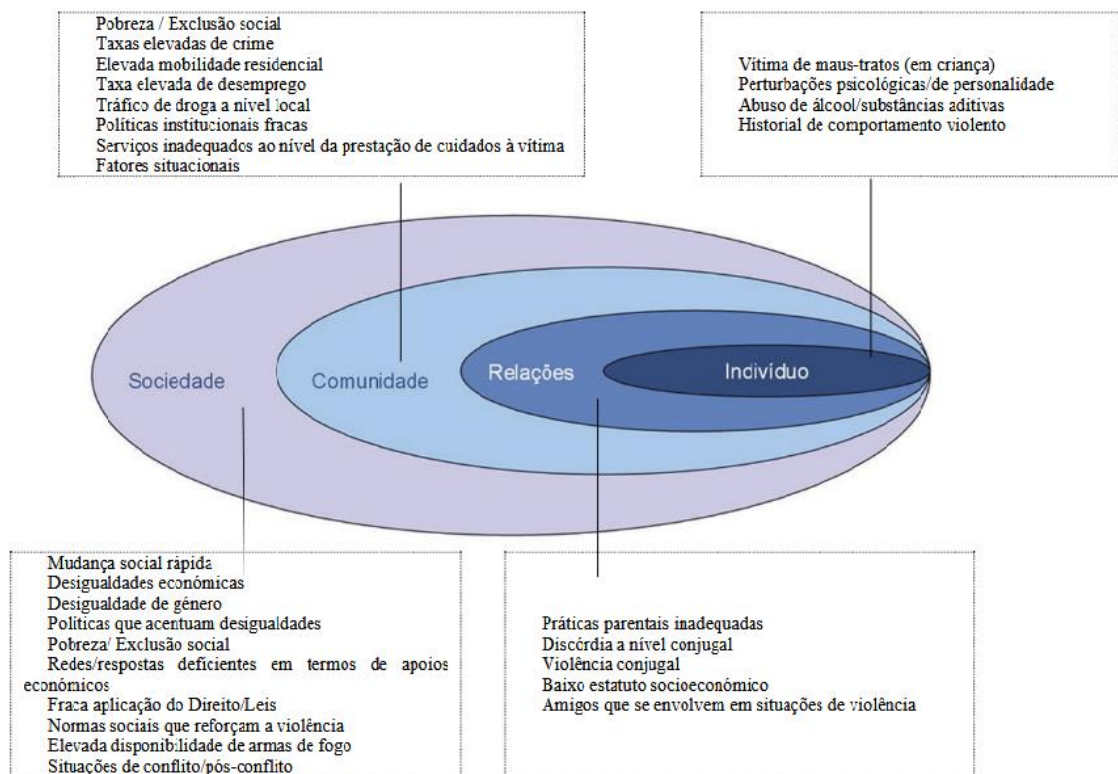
Pobreza / Exclusão social
Taxas elevadas de crime
Elevada mobilidade residencial
Taxa elevada de desemprego
Tráfico de droga a nível local
Políticas institucionais fracas
Serviços inadequados ao nível da prestação de cuidados à vítima
Fatores situacionais

Vítima de maus-tratos (em criança)
Perturbações psicológicas/de personalidade
Abuso de álcool/substâncias aditivas
Historial de comportamento violento

Sociedade

Comunidade

Relações

Indivíduo

Mudança social rápida
Desigualdades económicas
Desigualdade de género
Políticas que acentuam desigualdades
Pobreza/ Exclusão social
Redes/respostas deficientes em termos de apoios económicos
Fraca aplicação do Direito/Leis
Normas sociais que reforçam a violência
Elevada disponibilidade de armas de fogo
Situações de conflito/pós-conflito

Práticas parentais inadequadas
Discórdia a nível conjugal
Violência conjugal
Baixo estatuto socioeconómico
Amigos que se envolvem em situações de violência